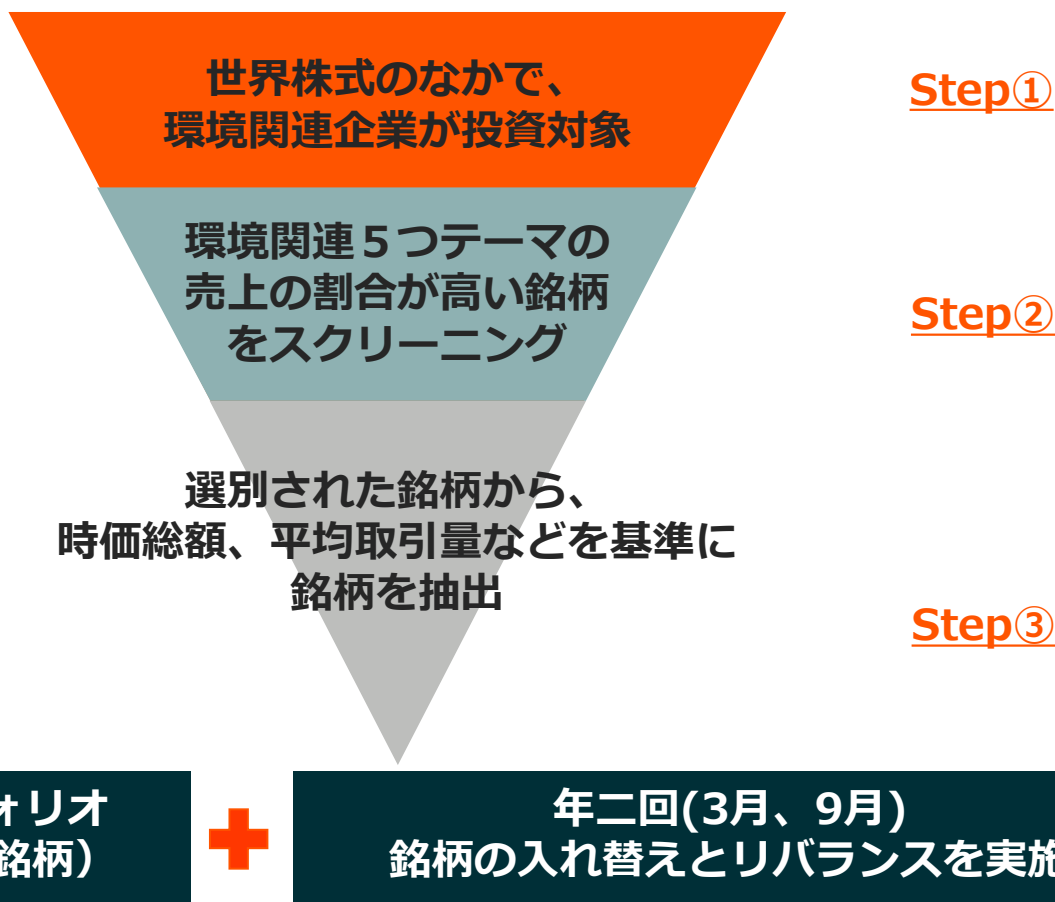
世界株式のなかで、
環境関連企業が投資対象

Step①

環境関連５つテーマの
売上の割合が高い銘柄
をスクリーニング

Step②

選別された銘柄から、
時価総額、平均取引量などを基準に
銘柄を抽出

Step③

ォリオ
銘柄）

年二回(3月、9月)
銘柄の入れ替えとリバランスを実施